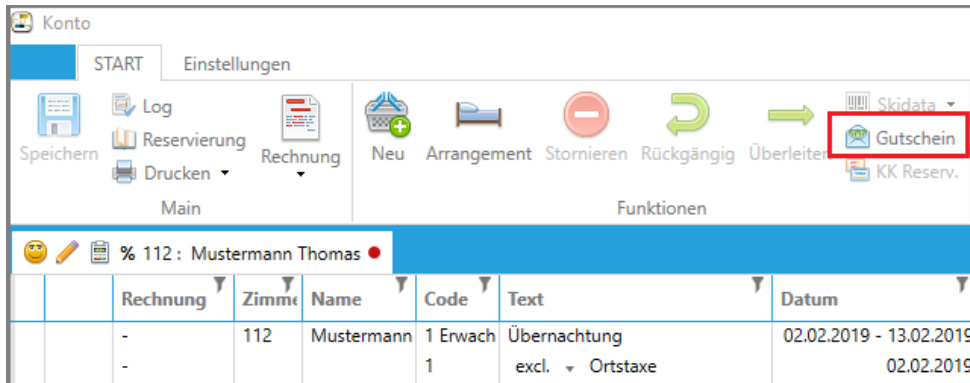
Konto

START Einstellungen

Speichern Log Reservierung Drucken Rechnung Neu Arrangement Stornieren Rückgängig Überleiten Skidata Gutschein KK Reserv.

Main Funktionen

% 112 : Mustermann Thomas

| | | Rechnung | Zimme | Name | Code | Text | Datum |
|---|---|---|---|---|---|---|---|
| | | - | 112 | Mustermann | 1 Erwach | Übernachtung | 02.02.2019 - 13.02.2019 |
| | | - | | | 1 | excl. Ortstaxe | 02.02.2019 |